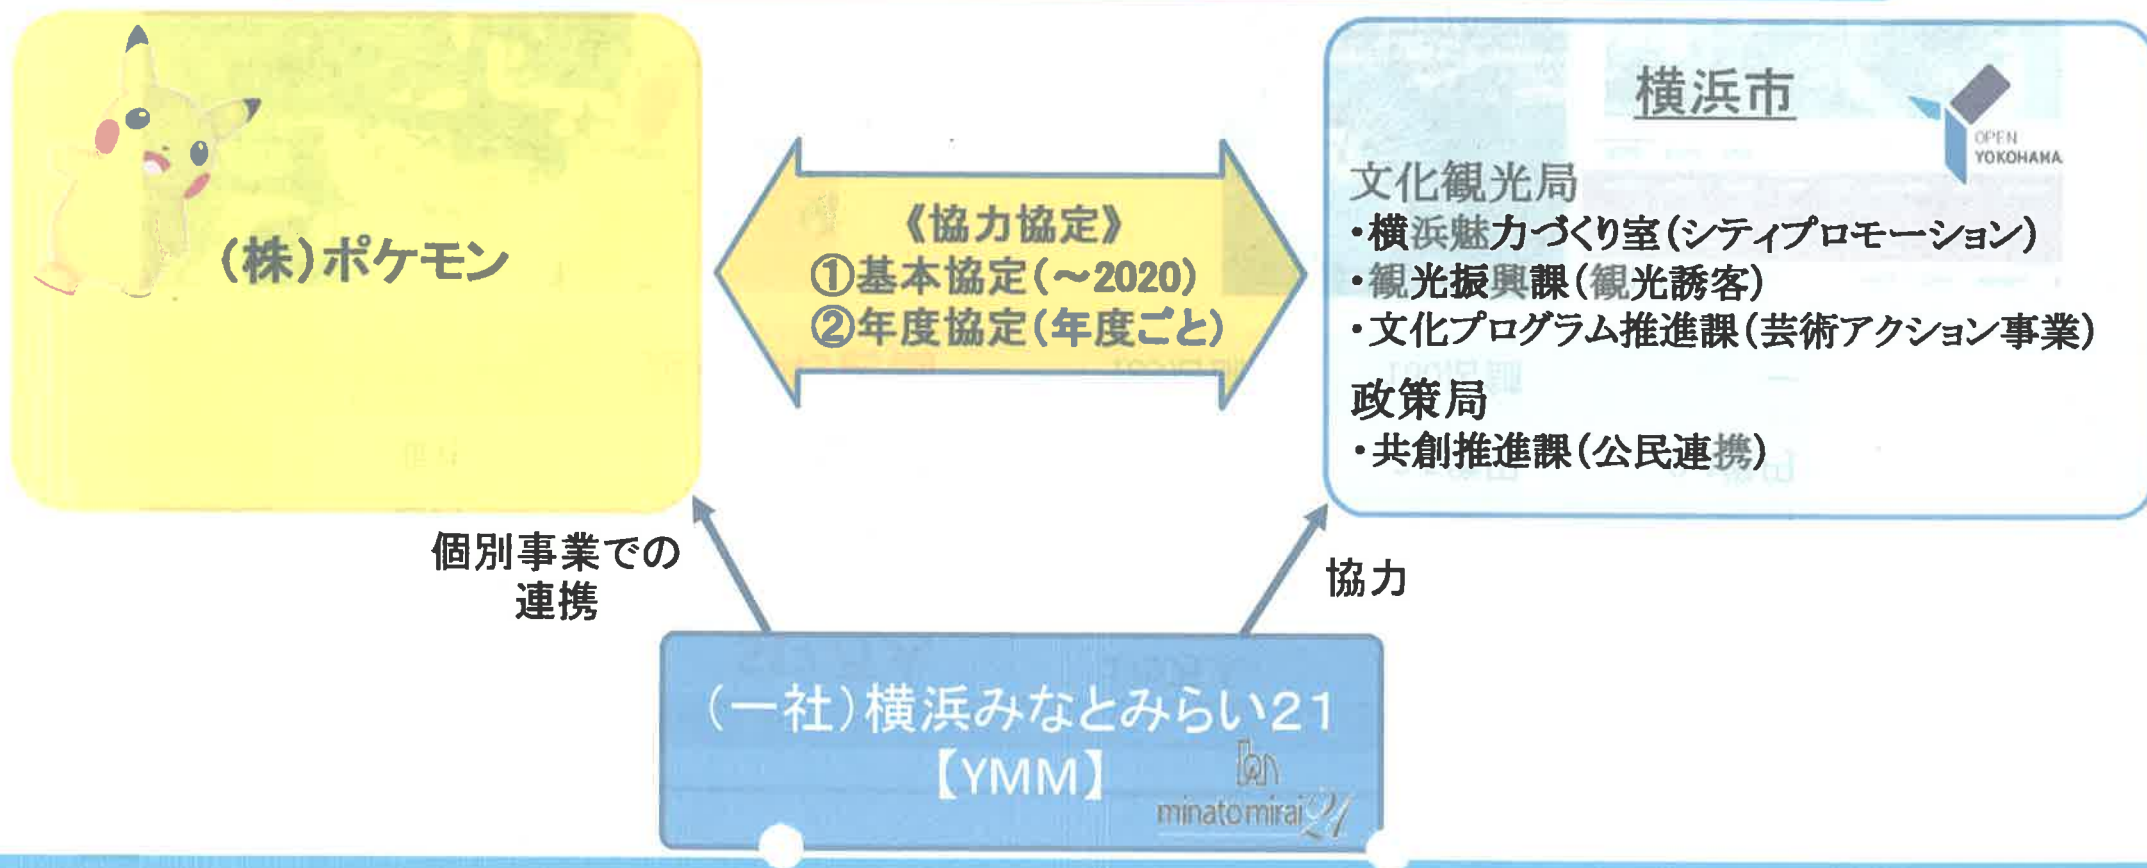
(株)ポケモン

《協力協定》
①基本協定(~2020)
②年度協定(年度ごと)

横浜市

OPEN YOKOHAMA

文化観光局
・横浜魅力づくり室(シティプロモーション)
・観光振興課(観光誘客)
・文化プログラム推進課(芸術アクション事業)

政策局
・共創推進課(公民連携)

個別事業での連携

協力

(一社)横浜みなとみらい21
【YMM】

minatomirai21